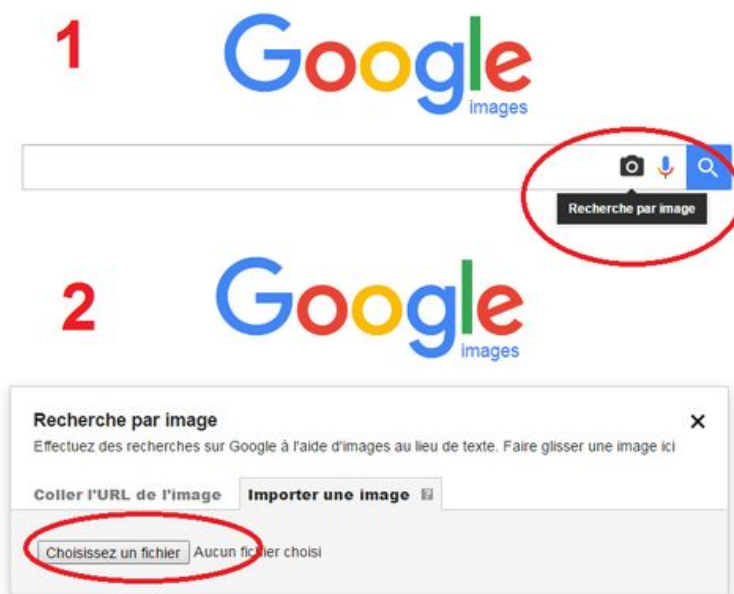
1

Google
images

Recherche par image

2

Google
images

Recherche par image
×
Effectuez des recherches sur Google à l'aide d'images au lieu de texte. Faire glisser une image ici

Coller l'URL de l'image
Importer une image

Choisissez un fichier
Aucun fichier choisi